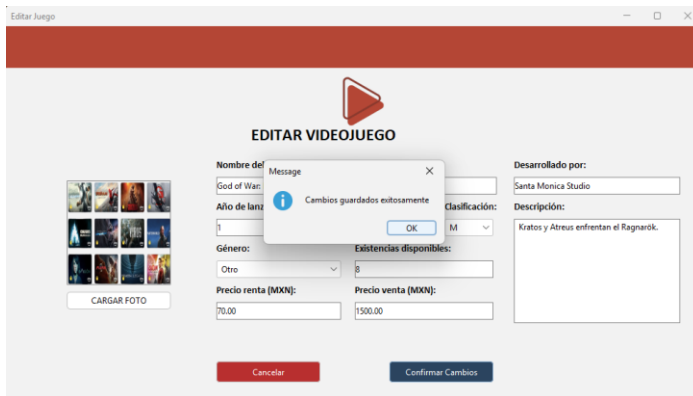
Editar Juego

EDITAR VIDEOJUEGO

Nombre del

God of War:

Año de lanz

1

Clasificación:

M

Desarrollado por:

Santa Monica Studio

Descripción:

Kratos y Atreus enfrentan el Ragnarök.

Message

Cambios guardados exitosamente

OK

CARGAR FOTO

Género:

Otro

Existencias disponibles:

8

Precio renta (MXN):

70.00

Precio venta (MXN):

1500.00

Cancelar

Confirmar Cambios